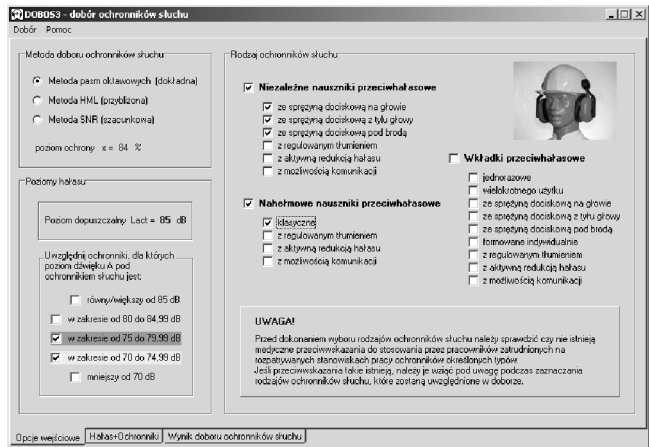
DOBOS3 - dobór ochronników słuchu

Dobór Pomoc

Metoda doboru ochronników słuchu

Metoda pasm oktawowych (dokładna)

Metoda HML (przybliżona)

Metoda SNR (szacunkowa)

poziom ochrony x = 84 %

Poziomy hałasu

Poziom dopuszczalny Lact = 85 dB

Uwzględnij ochronniki, dla których poziom dźwięku A pod ochronnikiem słuchu jest:

równy/większy od 85 dB

w zakresie od 80 do 84.99 dB

w zakresie od 75 do 79.99 dB

w zakresie od 70 do 74.99 dB

mniejszy od 70 dB

Rodzaj ochronników słuchu

Niezależne nauszniki przeciwhałasowe

ze sprężyną dociskową na głowie

ze sprężyną dociskową z tyłu głowy

ze sprężyną dociskową pod brodą

z regulowanym tłumieniem

z aktywną redukcją hałasu

z możliwością komunikacji

Nahełmowe nauszniki przeciwhałasowe

klasyczne

z regulowanym tłumieniem

z aktywną redukcją hałasu

z możliwością komunikacji

Wkładki przeciwhałasowe

jednorazowe

wielokrotnego użytku

ze sprężyną dociskową na głowie

ze sprężyną dociskową z tyłu głowy

ze sprężyną dociskową pod brodą

formowane indywidualnie

z regulowanym tłumieniem

z aktywną redukcją hałasu

z możliwością komunikacji

UWAGA!

Przed dokonaniem wyboru rodzajów ochronników słuchu należy sprawdzić czy nie istnieją medyczne przeciwwskazania do stosowania przez pracowników zatrudnionych na rozpatrywanych stanowiskach pracy ochronników określonych typów.
Jeśli przeciwwskazania takie istnieją, należy je wziąć pod uwagę podczas zaznaczania rodzajów ochronników słuchu, które zostaną uwzględnione w doborze.

Opcje wejściowe | Hałas+Ochronniki | Wynik doboru ochronników słuchu